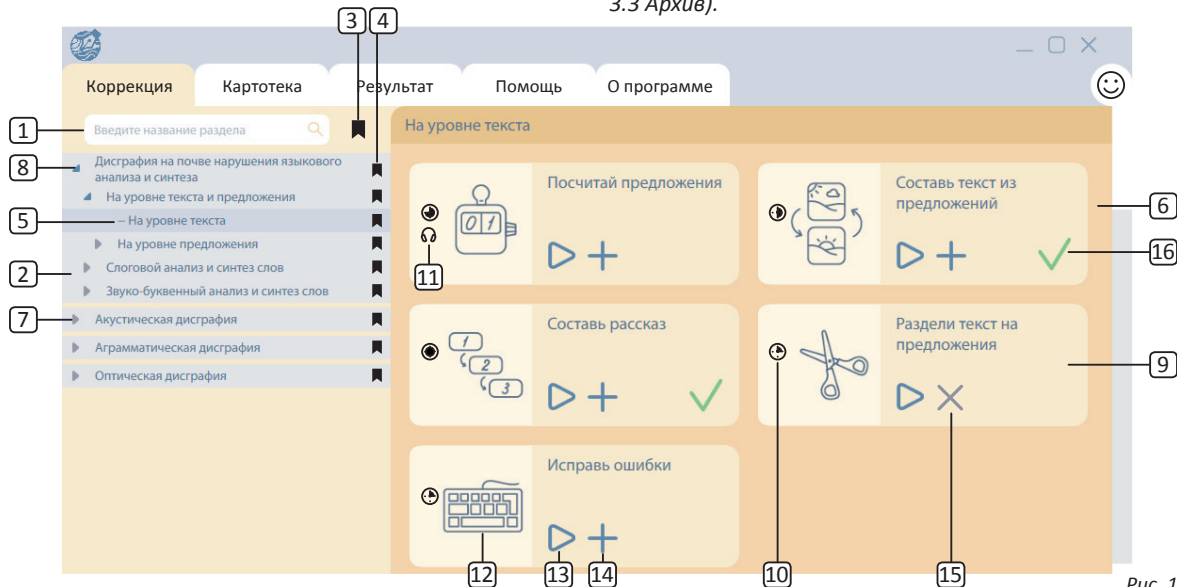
3.3 Архив).

Коррекция
Картотека
Результат
Помощь
О программе

Введите название раздела

Дисграфия на почве нарушения языкового анализа и синтеза
На уровне текста и предложения
– На уровне текста
На уровне предложения
Слоговой анализ и синтез слов
Звуко-буквенный анализ и синтез слов
Акустическая дисграфия
Аграмматическая дисграфия
Оптическая дисграфия

На уровне текста

Посчитай предложения
$0\ 1$
Составь текст из предложений
Составь рассказ
1
2
3
Раздели текст на предложения
Исправь ошибки

1
2
3
4
5
6
7
8
9
10
11
12
13
14
15
16

Рис. 1